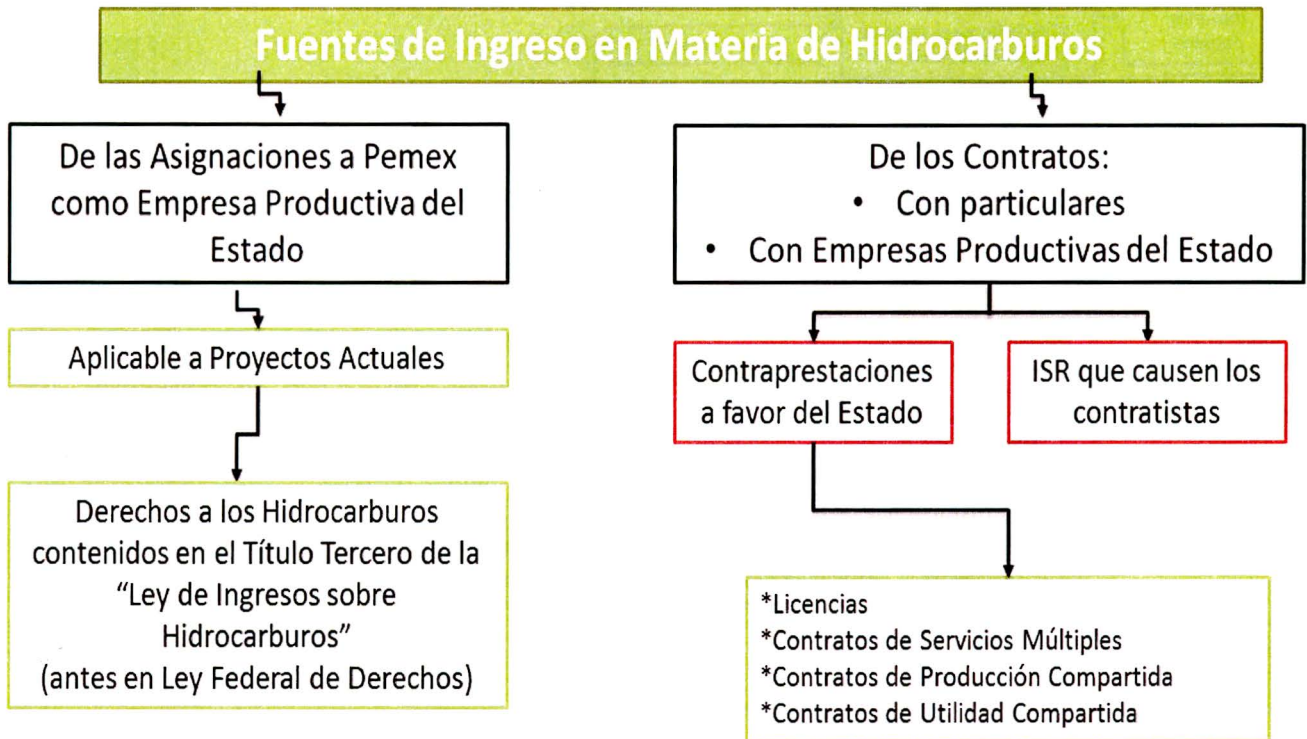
Fuentes de Ingreso en Materia de Hidrocarburos

De las Asignaciones a Pemex como Empresa Productiva del Estado

Aplicable a Proyectos Actuales

Derechos a los Hidrocarburos contenidos en el Título Tercero de la "Ley de Ingresos sobre Hidrocarburos" (antes en Ley Federal de Derechos)

De los Contratos:
• Con particulares
• Con Empresas Productivas del Estado

Contraprestaciones a favor del Estado

ISR que causen los contratistas

*Licencias
*Contratos de Servicios Múltiples
*Contratos de Producción Compartida
*Contratos de Utilidad Compartida